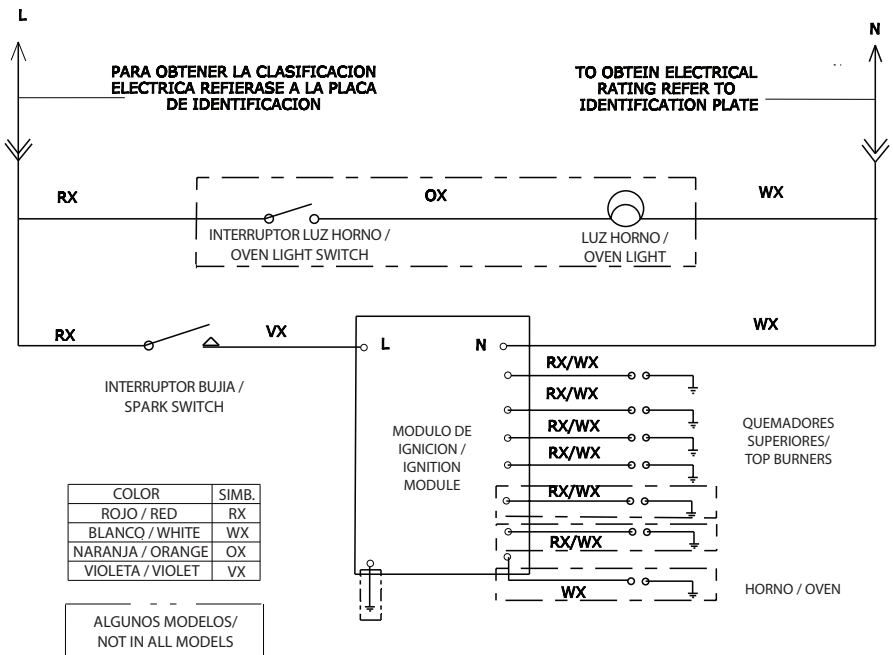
L

N

PARA OBTENER LA CLASIFICACION ELECTRICA REFIERASE A LA PLACA DE IDENTIFICACION

TO OBTEIN ELECTRICAL RATING REFER TO IDENTIFICATION PLATE

RX

OX

WX

INTERRUPTOR LUZ HORNO / OVEN LIGHT SWITCH

LUZ HORNO / OVEN LIGHT

RX

VX

L

N

WX

INTERRUPTOR BUJIA / SPARK SWITCH

RX/WX

RX/WX

RX/WX

RX/WX

RX/WX

RX/WX

WX

MODULO DE IGNICION / IGNITION MODULE

QUEMADORES SUPERIORES/ TOP BURNERS

HORNO / OVEN

| COLOR | SIMB. |
|---|---|
| ROJO / RED | RX |
| BLANCO / WHITE | WX |
| NARANJA / ORANGE | OX |
| VIOLETA / VIOLET | VX |

ALGUNOS MODELOS/ NOT IN ALL MODELS